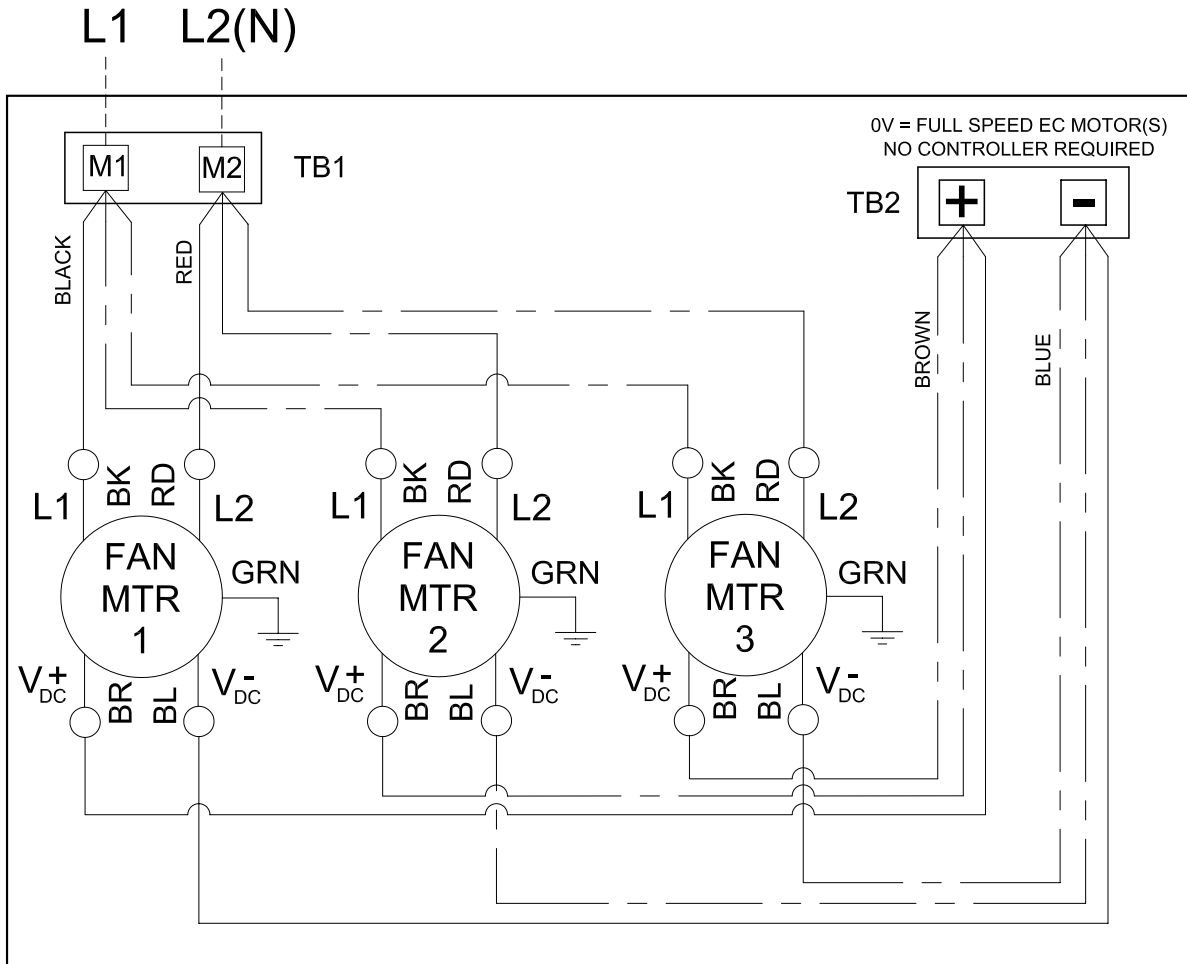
L1 L2(N)

M1 M2 TB1

0V = FULL SPEED EC MOTOR(S)
NO CONTROLLER REQUIRED

TB2 + -

BLACK

RED

BROWN

BLUE

L1 BK RD L2
FAN
MTR
1
GRN
$V_{DC}^{+}$ BR BL $V_{DC}^{-}$

L1 BK RD L2
FAN
MTR
2
GRN
$V_{DC}^{+}$ BR BL $V_{DC}^{-}$

L1 BK RD L2
FAN
MTR
3
GRN
$V_{DC}^{+}$ BR BL $V_{DC}^{-}$